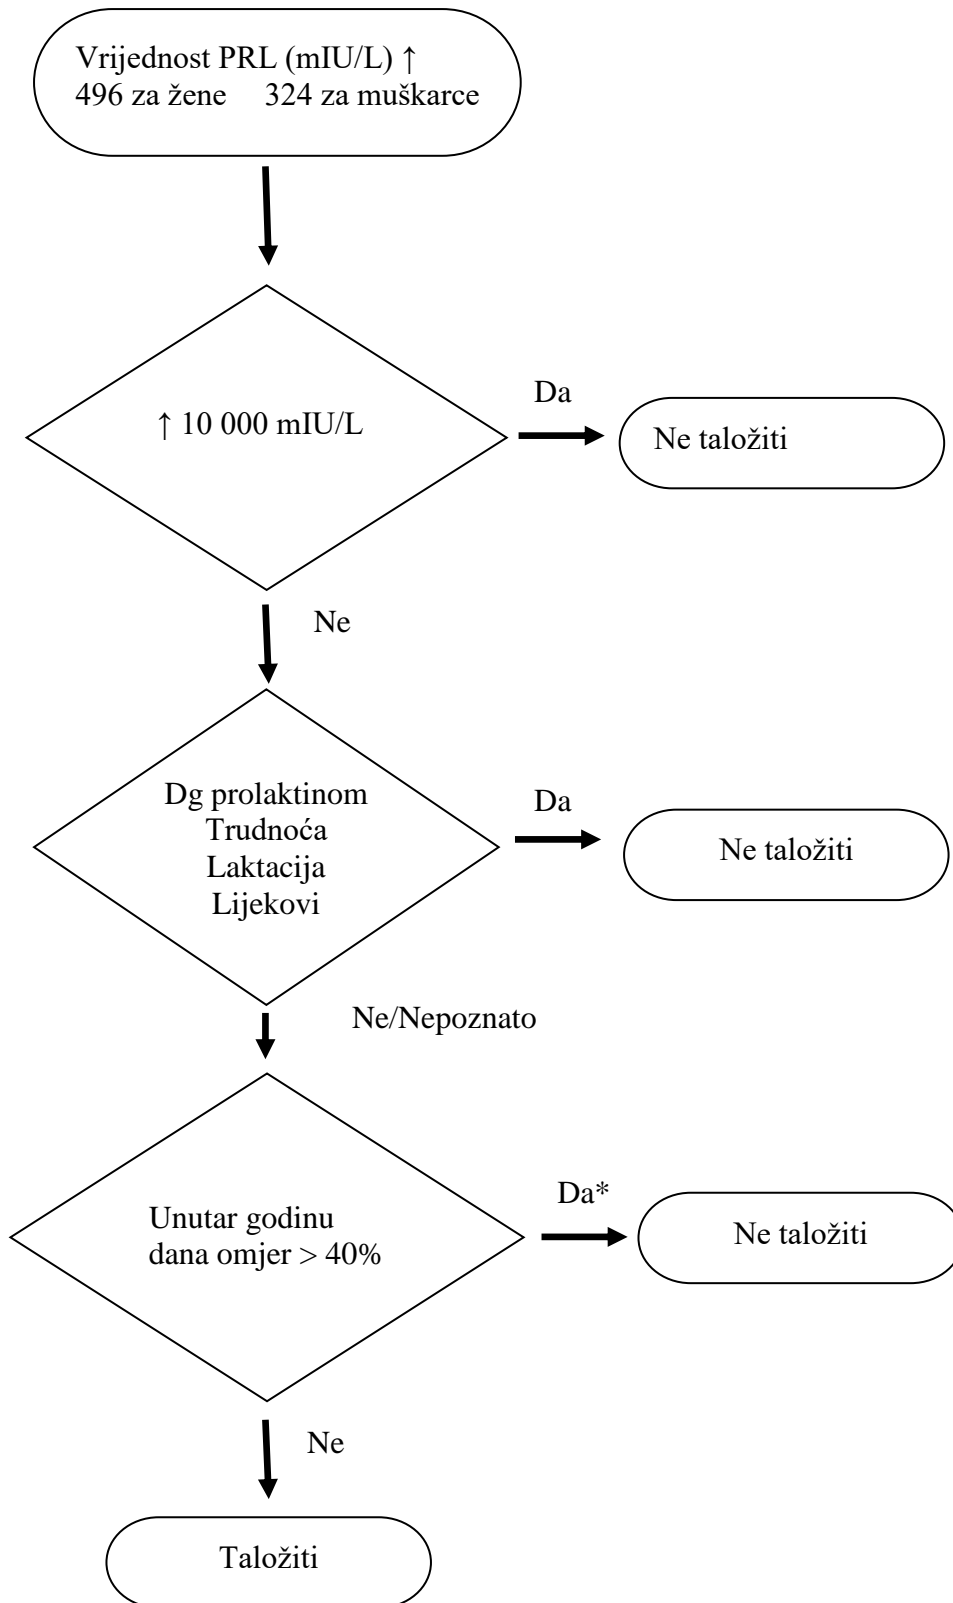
Vrijednost PRL (mIU/L) ↑
496 za žene 324 za muškarce

↑ 10 000 mIU/L

Da

Ne taložiti

Ne

Dg prolaktinom
Trudnoća
Laktacija
Lijekovi

Da

Ne taložiti

Ne/Nepoznato

Unutar godinu dana omjer > 40%

Da*

Ne taložiti

Ne

Taložiti